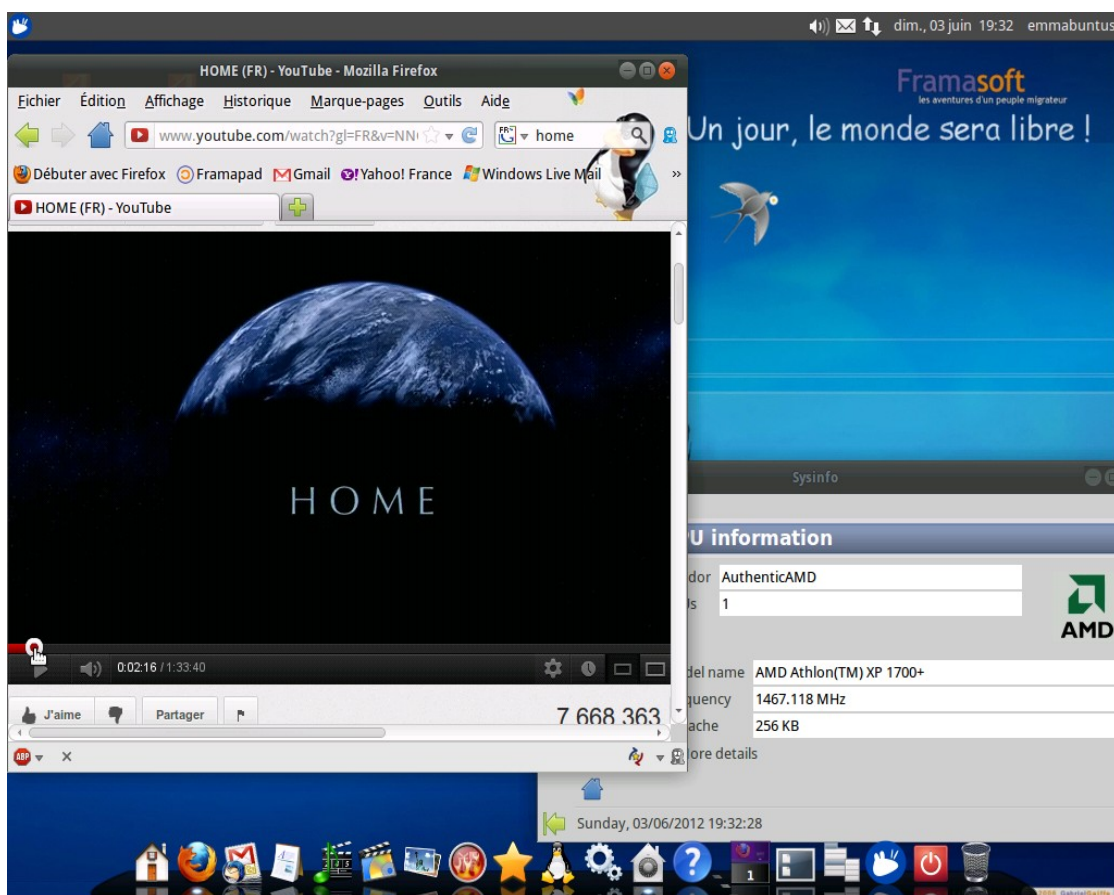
dim., 03 juin 19:32 emmabuntus

HOME (FR) - YouTube - Mozilla Firefox

Fichier Édition Affichage Historique Marque-pages Outils Aide

www.youtube.com/watch?gl=FR&v=NN

home

Débuter avec Firefox Framapad Gmail Yahoo! France Windows Live Mail »

HOME (FR) - YouTube

HOME

0:02:16 / 1:33:40

J'aime Partager

7 668 363

Framasoft
les aventures d'un peuple migrateur

Un jour, le monde sera libre !

Sysinfo

U information

dor AuthenticAMD
s 1

AMD

del name AMD Athlon(TM) XP 1700+
quency 1467.118 MHz
ache 256 KB

ore details

Sunday, 03/06/2012 19:32:28

1